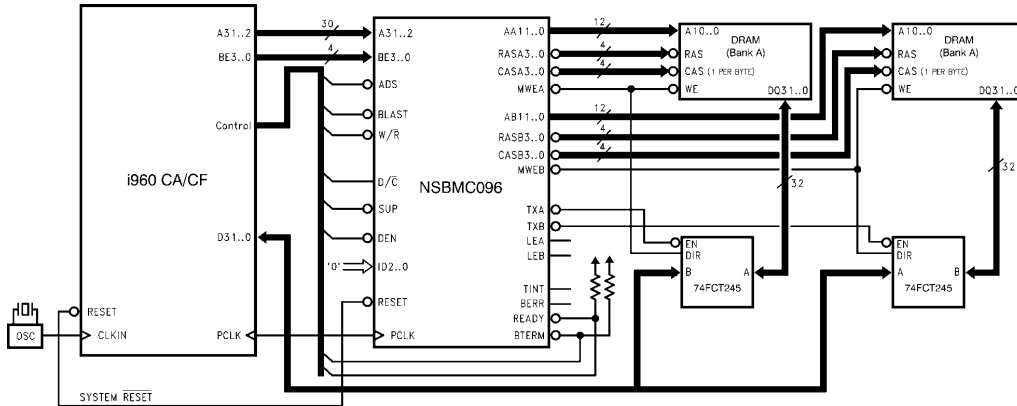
i960 CA/CF

A31..2
BE3..0
Control
D31..0
RESET
CLKIN
PCLK

OSC

30
4

A31..2
BE3..0
ADS
BLAST
W/$\overline{R}$
D/$\overline{C}$
SUP
DEN
'0'
ID2..0
RESET
PCLK

NSBMC096

AA11..0
RASA3..0
CASA3..0
MWEA
AB11..0
RASB3..0
CASB3..0
MWEB
TXA
TXB
LEA
LEB
TINT
BERR
READY
BTERM

12
4
4
12
4
4

A10..0
RAS
CAS (1 PER BYTE)
WE
DRAM
(Bank A)
DQ31..0

32

EN
DIR
B
A
74FCT245

A10..0
RAS
CAS (1 PER BYTE)
WE
DRAM
(Bank A)
DQ31..0

32

EN
DIR
A
B
74FCT245

SYSTEM $\overline{RESET}$